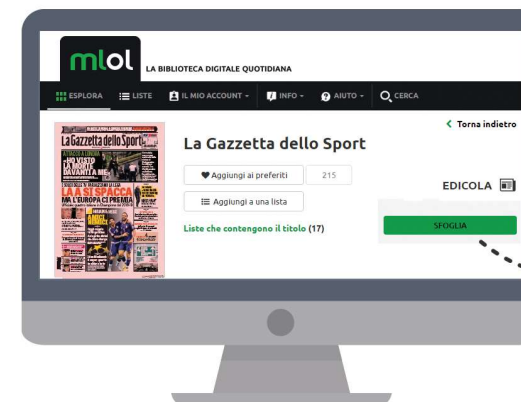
mlol LA BIBLIOTECA DIGITALE QUOTIDIANA

ESPLORA LISTE IL MIO ACCOUNT INFO AIUTO CERCA

La Gazzetta dello Sport

HO VISTO LA MORTE DAVANTI A ME

LA A SI SPACCA MA L'EUROPA CI PREMIA

La Gazzetta dello Sport

< Torna indietro

Aggiungi ai preferiti 215

Aggiungi a una lista

EDICOLA

Liste che contengono il titolo (17)

SFOGLIA